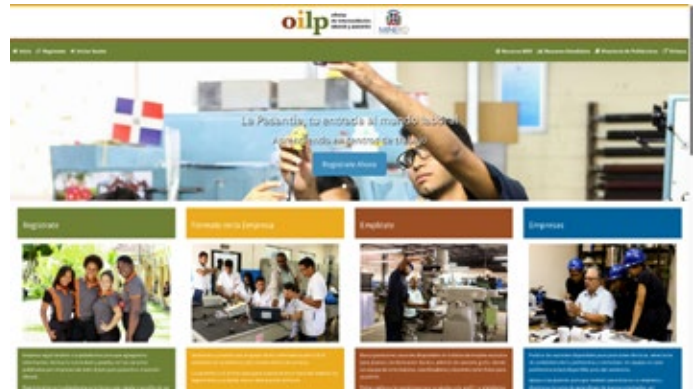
oilp oficina de intermediación laboral y pasantía

MINERD

Inicio Registrate Iniciar Sesión

Recursos MRD Recursos Estudiante Directorio de Politécnicos Contacto

La Pasantía, tu entrada al mundo laboral

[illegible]

Registrate Ahora

Registrate

Fórmate en la Empresa

Empléate

Empresas

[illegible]

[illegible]

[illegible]

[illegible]